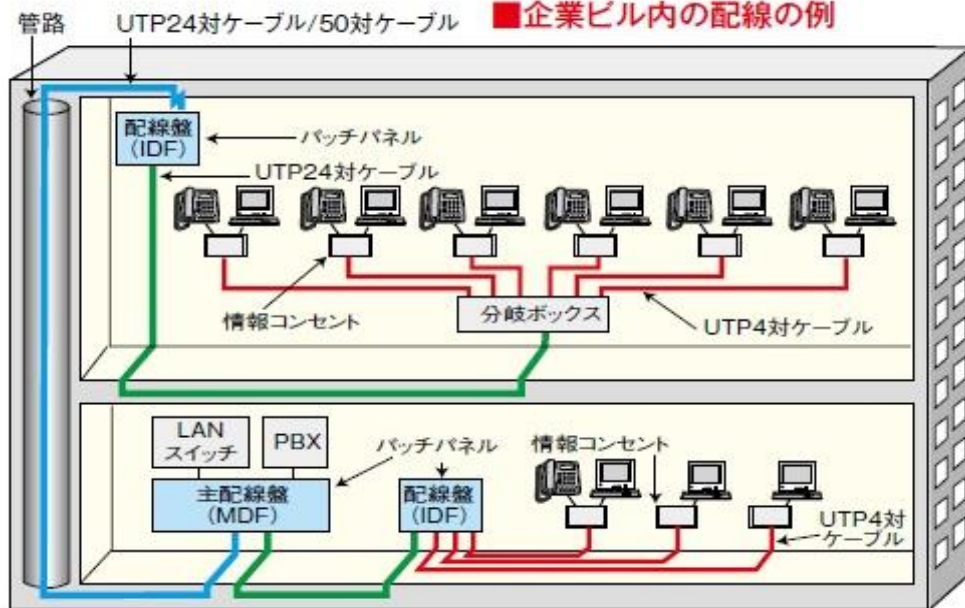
■企業ビル内の配線の例

管路

UTP24対ケーブル/50対ケーブル

配線盤
(IDF)

パッチパネル

UTP24対ケーブル

情報コンセント

分岐ボックス

UTP4対ケーブル

LAN
スイッチ

PBX

パッチパネル

主配線盤
(MDF)

配線盤
(IDF)

情報コンセント

UTP4対
ケーブル